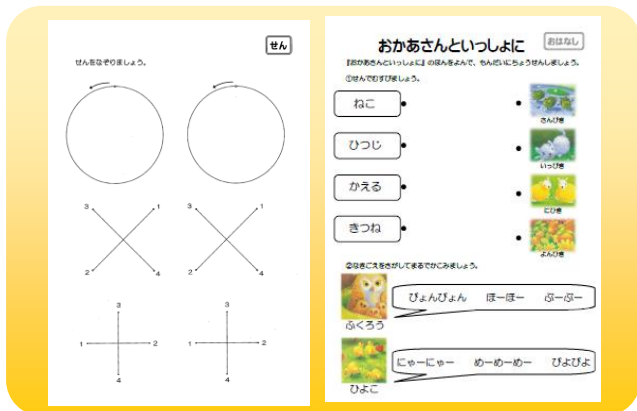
せん

せんをなぞりましょう。

3 1
2 4

3 1
2 4

3
1 2
4

3
1 2
4

おかあさんといっしょに

おはなし

『おかあさんといっしょに』のほんをよんで、もんだいにちょうせんしましょう。

①せんでむすびましょう。

ねこ

ひつじ

かえる

きつね

さんびき

いっぴき

にひき

よんひき

②なきごえをさがしてまるでかこみましょう。

ふくろう

ぴょんぴょん　ほーほー　ぶーぶー

ひよこ

にゃーにゃー　めーめーめー　ぴよぴよ